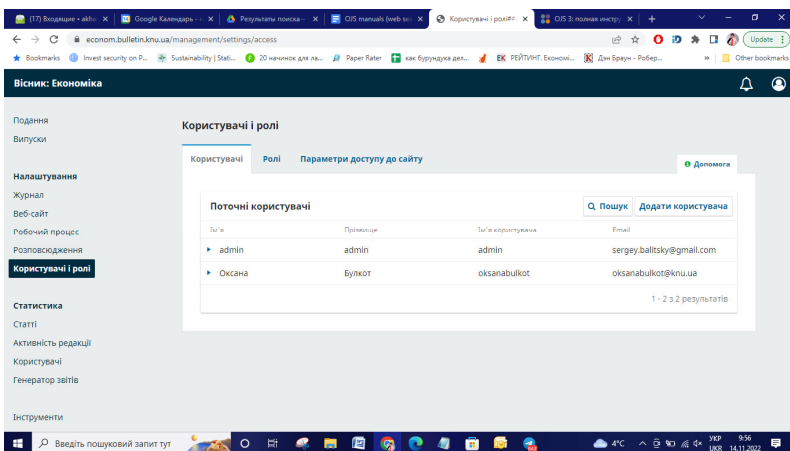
(17) Входящие - akh... ×
Google Календарь - ... ×
Результаты поиска - ... ×
OJS manuals (web se... ×
Користувачі і ролі# ×
OJS 3: полная инстр... ×
+

econom.bulletin.knu.ua/management/settings/access

Update

Bookmarks
Invest security on P...
Sustainability | Stati...
20 начинок для ла...
Paper Rater
как бурундука дел...
ЕК РЕЙТИНГ. Економі...
Дэн Браун - Робер...
Other bookmarks

Вісник: Економіка

Подання
Випуски

Налаштування
Журнал
Веб-сайт
Робочий процес
Розповсюдження
Користувачі і ролі

Статистика
Статті
Активність редакції
Користувачі
Генератор звітів

Інструменти

Користувачі і ролі

Користувачі
Ролі
Параметри доступу до сайту
Допомога

Поточні користувачі
Пошук
Додати користувача

| Ім'я | Прізвище | Ім'я користувача | Email |
|---|---|---|---|
| admin | admin | admin | sergey.balitsky@gmail.com |
| Оксана | Булкот | oksanabulkot | oksanabulkot@knu.ua |

1 - 2 з 2 результатів

Введіть пошуковий запит тут
4°C
УКР
9:56
14.11.2022